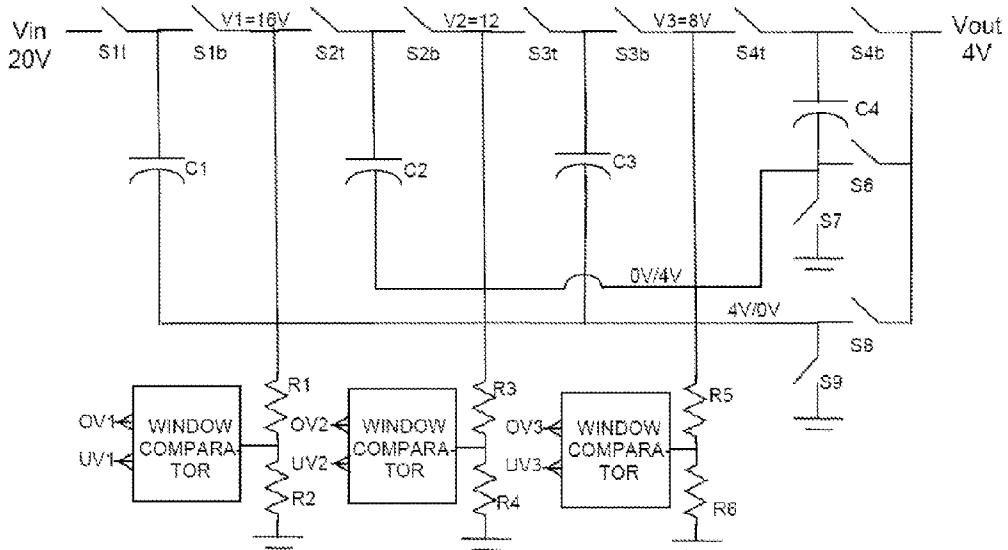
Vin
20V

S1t
S1b
V1=16V
S2t
S2b
V2=12
S3t
S3b
V3=8V
S4t
S4b
Vout
4V

C1
C2
C3
C4
S6
S7
0V/4V
4V/0V
S8
S9

R1
R2
R3
R4
R5
R6

OV1
UV1
WINDOW COMPARA TOR
OV2
UV2
WINDOW COMPARA TOR
OV3
UV3
WINDOW COMPARA TOR